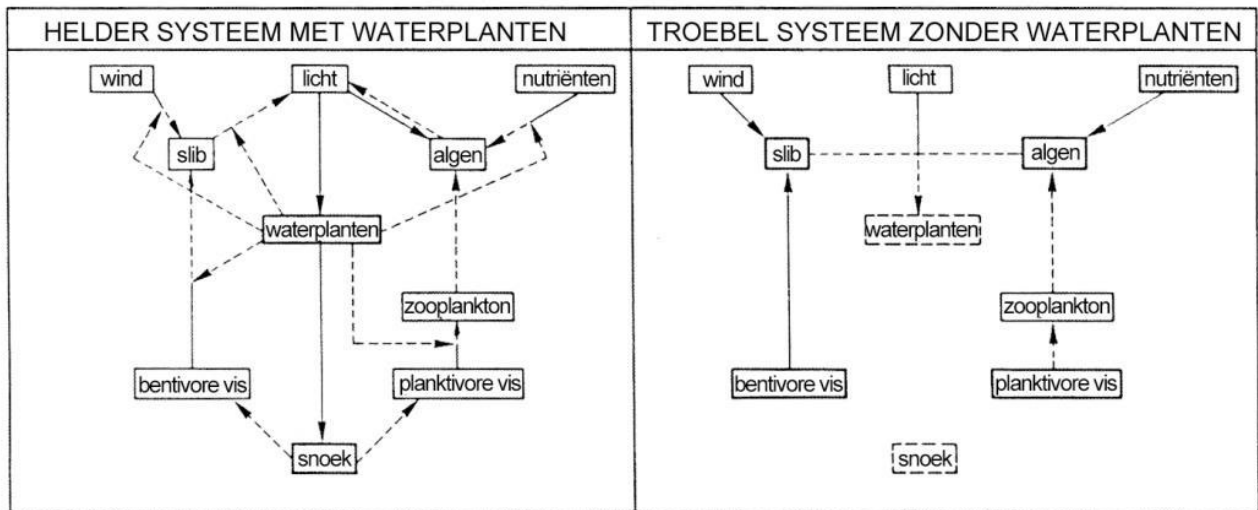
HELDER SYSTEEM MET WATERPLANTEN

wind
licht
nutriënten
slib
algen
waterplanten
zooplankton
bentivore vis
planktivore vis
snoek

TROEBEL SYSTEEM ZONDER WATERPLANTEN

wind
licht
nutriënten
slib
algen
waterplanten
zooplankton
bentivore vis
planktivore vis
snoek